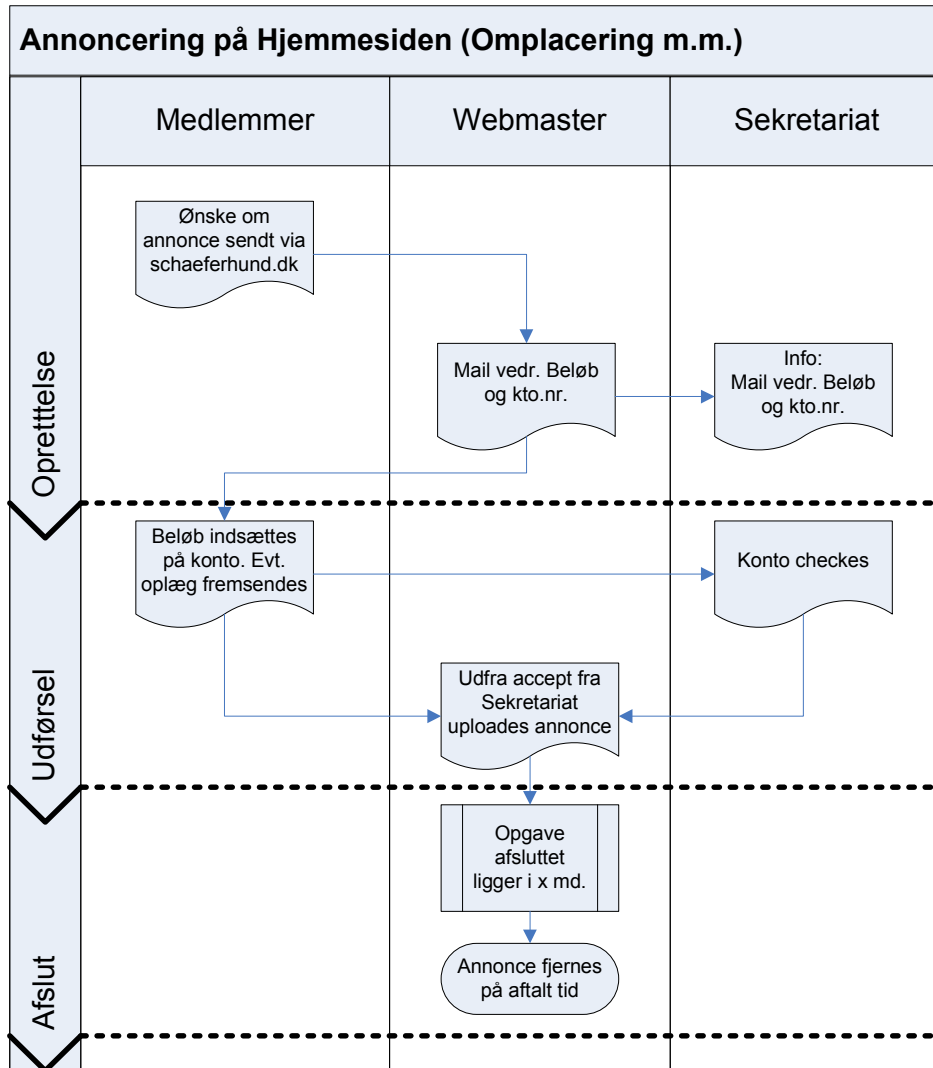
Annoncering på Hjemmesiden (Omplacering m.m.)

Medlemmer

Webmaster

Sekretariat

Oprettelse

Ønske om annonce sendt via schaeferhund.dk

Mail vedr. Beløb og kto.nr.

Info: Mail vedr. Beløb og kto.nr.

Udførsel

Beløb indsættes på konto. Evt. oplæg fremsendes

Konto checkes

Udfra accept fra Sekretariat uploades annonce

Afslut

Opgave afsluttet ligger i x md.

Annonce fjernes på aftalt tid